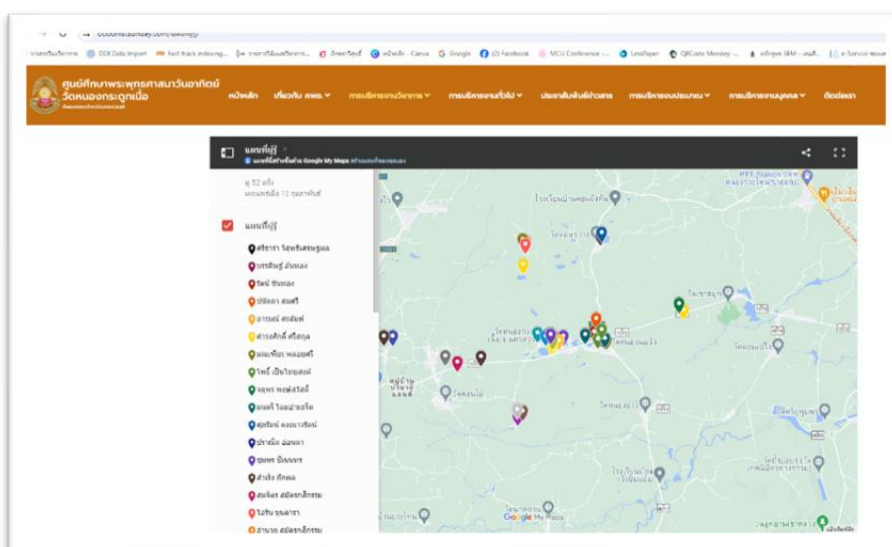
DOI Data Import · Fast track indexing... · Google · (2) Facebook · MCU Conference · Lexilapan · QBCode Monkey · e-Service

ศูนย์ศึกษาพระพุทธศาสนาวันอาทิตย์ วัดหนองกระดูกเนื้อ

หน้าหลัก · เกี่ยวกับ ศพอ. · การบริหารงานวิชาการ · การบริหารงานทั่วไป · ประชาสัมพันธ์ข่าวสาร · การบริหารงบประมาณ · การบริหารงานบุคคล · ติดต่อเรา

แผนที่ครู
แผนที่นี้สร้างขึ้นด้วย Google My Maps

ดู 52 ครั้ง
มอบหมายเมื่อ 12 กุมภาพันธ์

แผนที่ครู
ศรีธารา วิลาศรีเคนทอง
บรรลินฐ์ อันทอง
รัตน์ ชัยทอง
ปณิดา สมศรี
อารณย์ ศรสันต์
ดารณ์ลักษ์ ศรีสกุล
มณฑเทียร พลอยศรี
วิทย์ เป็นไทยสงค์
จตุพร พงษ์สวัสดิ์
มนตรี ใจสน่าแจ้ง
สุดรัตน์ คงมนารัตน์
ปราณีต อ่อนนา
ชุมพล ยิ้มมนตร
สำเริง ก๊กผล
สมจิตร สมัครกสิกรรม
ไวรัน ธนดารา
สำเนาว สมัครกสิกรรม

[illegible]

Google My Maps